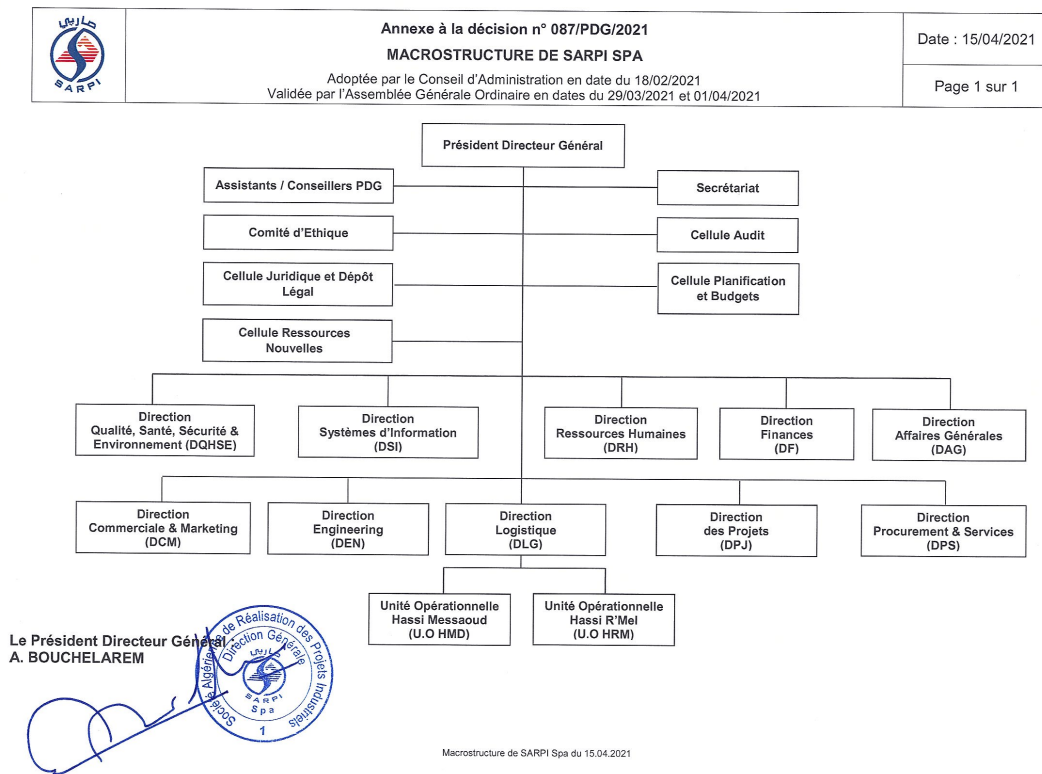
صاربي
SARPI

Annexe à la décision n° 087/PDG/2021

MACROSTRUCTURE DE SARPI SPA

Adoptée par le Conseil d'Administration en date du 18/02/2021
Validée par l'Assemblée Générale Ordinaire en dates du 29/03/2021 et 01/04/2021

Date : 15/04/2021

Page 1 sur 1

Président Directeur Général

Assistants / Conseillers PDG

Secrétariat

Comité d'Ethique

Cellule Audit

Cellule Juridique et Dépôt Légal

Cellule Planification et Budgets

Cellule Ressources Nouvelles

Direction Qualité, Santé, Sécurité & Environnement (DQHSE)

Direction Systèmes d'Information (DSI)

Direction Ressources Humaines (DRH)

Direction Finances (DF)

Direction Affaires Générales (DAG)

Direction Commerciale & Marketing (DCM)

Direction Engineering (DEN)

Direction Logistique (DLG)

Direction des Projets (DPJ)

Direction Procurement & Services (DPS)

Unité Opérationnelle Hassi Messaoud (U.O HMD)

Unité Opérationnelle Hassi R'Mel (U.O HRM)

Le Président Directeur Général
A. BOUCHELAREM

Société Algérienne de Réalisation des Projets Industriels
Direction Générale
صاربي
SARPI
Spa
1

Macrostructure de SARPI Spa du 15.04.2021